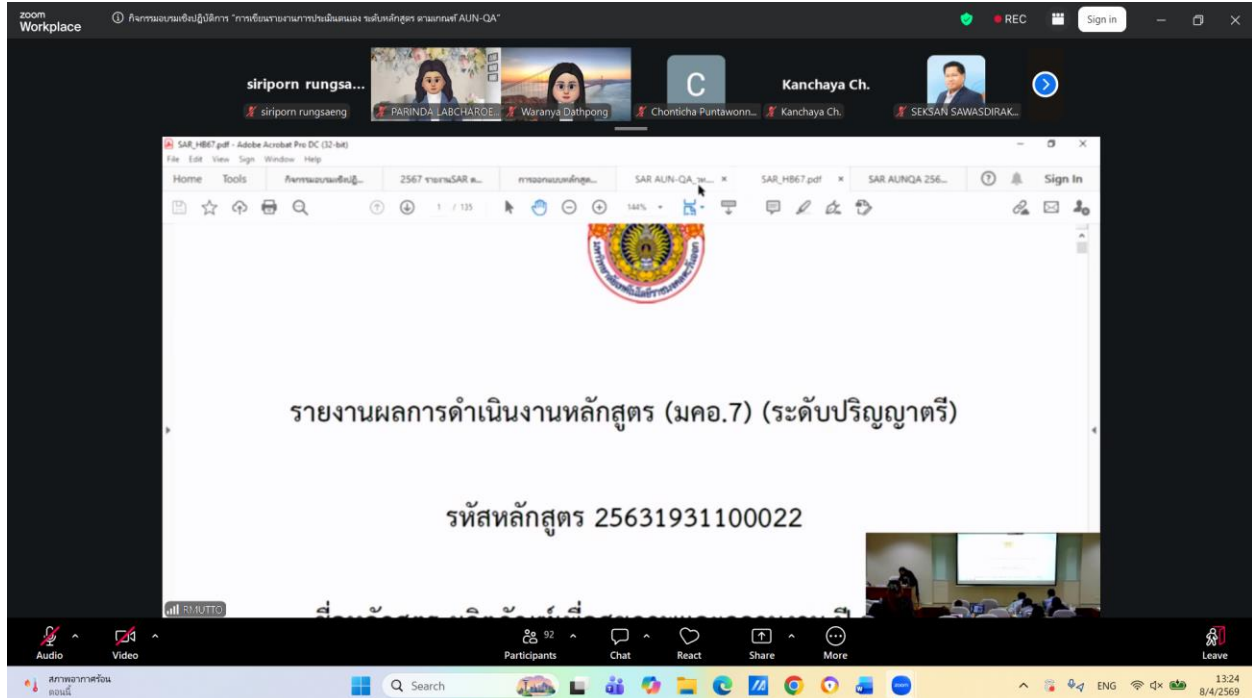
zoom Workplace

กิจกรรมอบรมเชิงปฏิบัติการ "การเขียนรายงานการประเมินตนเอง ระดับหลักสูตร ตามเกณฑ์ AUN-QA"

REC

Sign in

siriporn rungsa...

siriporn rungsaeng

PARINDA LABCHAROE...

Waranya Dathpong

C

Chonticha Puntawonn...

Kanchaya Ch.

Kanchaya Ch.

SEKSAN SAWASDIRAK...

SAR_HB67.pdf - Adobe Acrobat Pro DC (32-bit)

File Edit View Sign Window Help

Home Tools กิจกรรมอบรมเชิงปฏิ... 2567 รายงานSAR ส... การออกแบบหลักสูต... SAR AUN-QA_ว... SAR_HB67.pdf SAR AUNQA 256...

Sign In

1 / 135

144%

รายงานผลการดำเนินงานหลักสูตร (มคอ.7) (ระดับปริญญาตรี)

รหัสหลักสูตร 25631931100022

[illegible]

RMUTTO

Audio

Video

92

Participants

Chat

React

Share

More

Leave

สภาพอากาศร้อน ตอนนี้

Search

ENG

13:24

8/4/2569